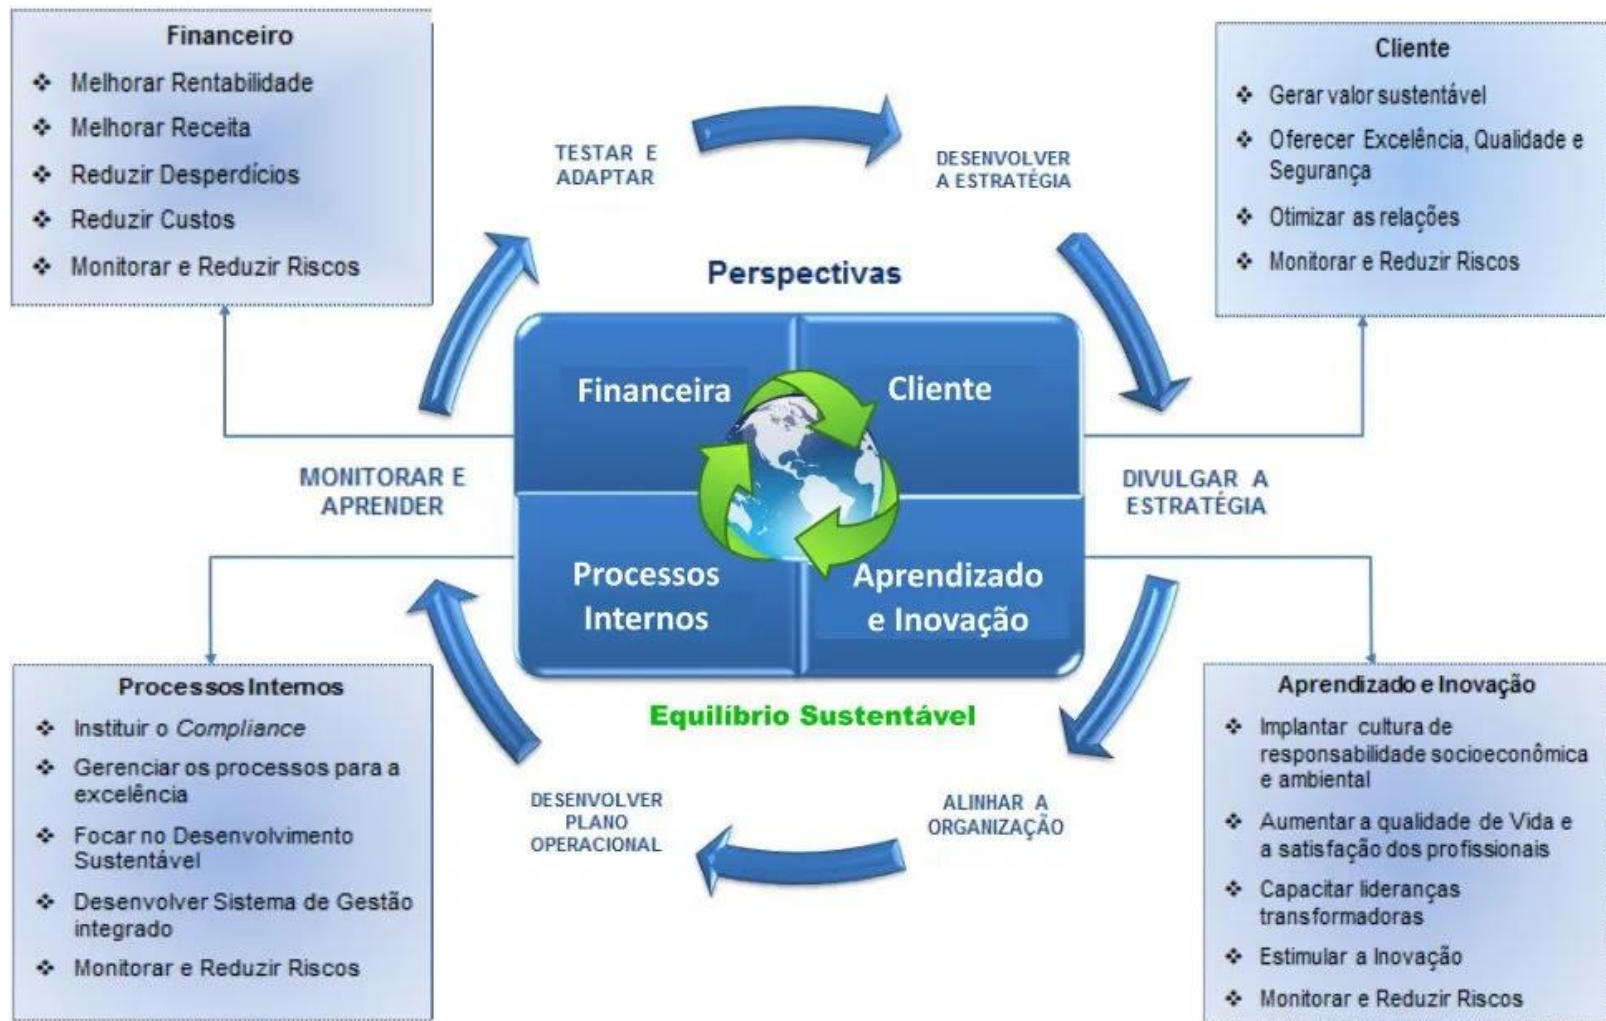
Financeiro
❖ Melhorar Rentabilidade
❖ Melhorar Receita
❖ Reduzir Desperdícios
❖ Reduzir Custos
❖ Monitorar e Reduzir Riscos

Cliente
❖ Gerar valor sustentável
❖ Oferecer Excelência, Qualidade e Segurança
❖ Otimizar as relações
❖ Monitorar e Reduzir Riscos

TESTAR E ADAPTAR

DESENVOLVER A ESTRATÉGIA

Perspectivas

Financeira

Cliente

Processos Internos

Aprendizado e Inovação

MONITORAR E APRENDER

DIVULGAR A ESTRATÉGIA

Equilíbrio Sustentável

DESENVOLVER PLANO OPERACIONAL

ALINHAR A ORGANIZAÇÃO

Processos Internos
❖ Instituir o Compliance
❖ Gerenciar os processos para a excelência
❖ Focar no Desenvolvimento Sustentável
❖ Desenvolver Sistema de Gestão integrado
❖ Monitorar e Reduzir Riscos

Aprendizado e Inovação
❖ Implantar cultura de responsabilidade socioeconômica e ambiental
❖ Aumentar a qualidade de Vida e a satisfação dos profissionais
❖ Capacitar lideranças transformadoras
❖ Estimular a Inovação
❖ Monitorar e Reduzir Riscos